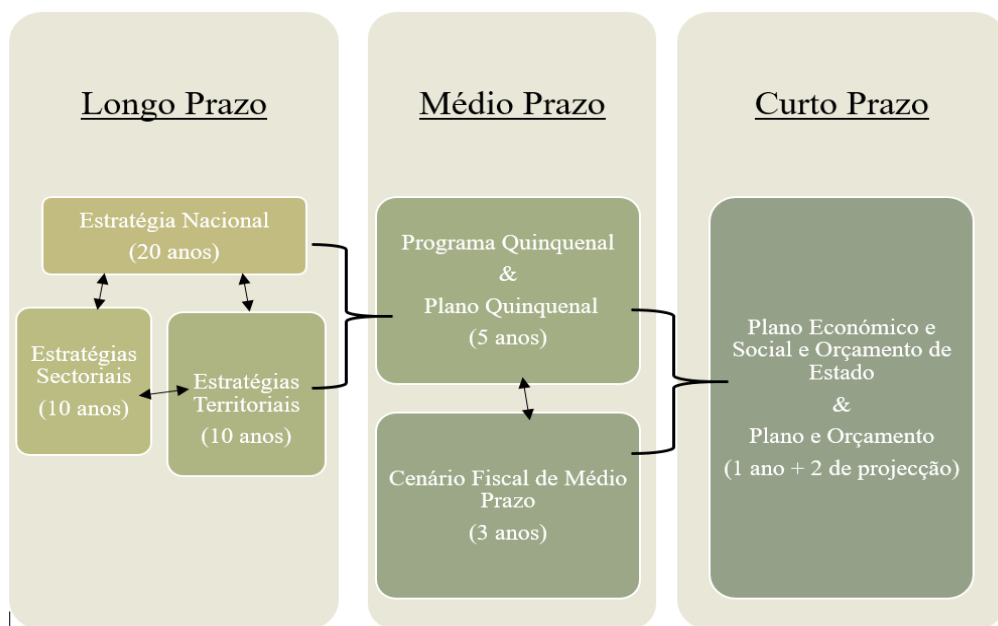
Longo Prazo

Estratégia Nacional
(20 anos)

Estratégias Sectoriais
(10 anos)

Estratégias Territoriais
(10 anos)

Médio Prazo

Programa Quinquenal
&
Plano Quinquenal
(5 anos)

Cenário Fiscal de Médio Prazo
(3 anos)

Curto Prazo

Plano Económico e Social e Orçamento de Estado
&
Plano e Orçamento
(1 ano + 2 de projecção)